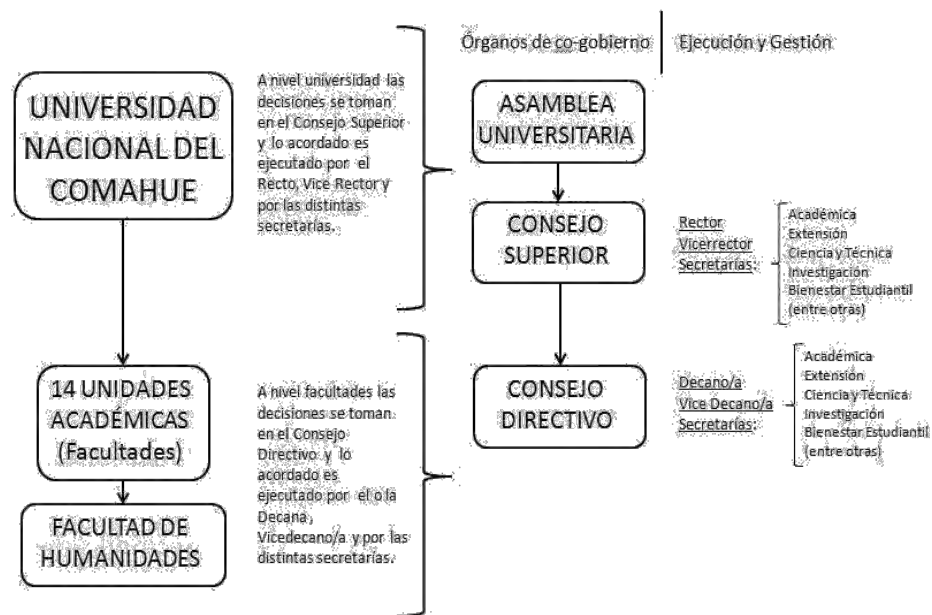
Órganos de co-gobierno | Ejecución y Gestión

UNIVERSIDAD NACIONAL DEL COMAHUE

A nivel universidad las decisiones se toman en el Consejo Superior y lo acordado es ejecutado por el Recto, Vice Rector y por las distintas secretarias.

ASAMBLEA UNIVERSITARIA

CONSEJO SUPERIOR

Rector
Vicerrector
Secretarías:

Académica
Extensión
Ciencia y Técnica
Investigación
Bienestar Estudiantil
(entre otras)

14 UNIDADES ACADÉMICAS (Facultades)

FACULTAD DE HUMANIDADES

A nivel facultades las decisiones se toman en el Consejo Directivo y lo acordado es ejecutado por el o la Decana, Vicedecano/a y por las distintas secretarías.

CONSEJO DIRECTIVO

Decano/a
Vice Decano/a
Secretarías:

Académica
Extensión
Ciencia y Técnica
Investigación
Bienestar Estudiantil
(entre otras)